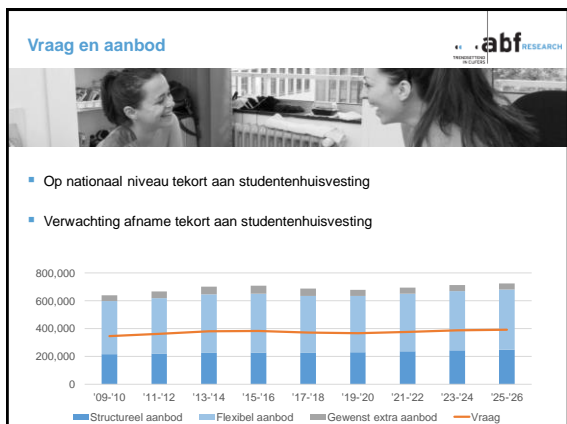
Vraag en aanbod

abf RESEARCH
TRENDSETTING IN CIJFERS

Op nationaal niveau tekort aan studentenhuisvesting

Verwachting afname tekort aan studentenhuisvesting

800,000
600,000
400,000
200,000
0

'09-'10 '11-'12 '13-'14 '15-'16 '17-'18 '19-'20 '21-'22 '23-'24 '25-'26

Structureel aanbod Flexibel aanbod Gewenst extra aanbod Vraag